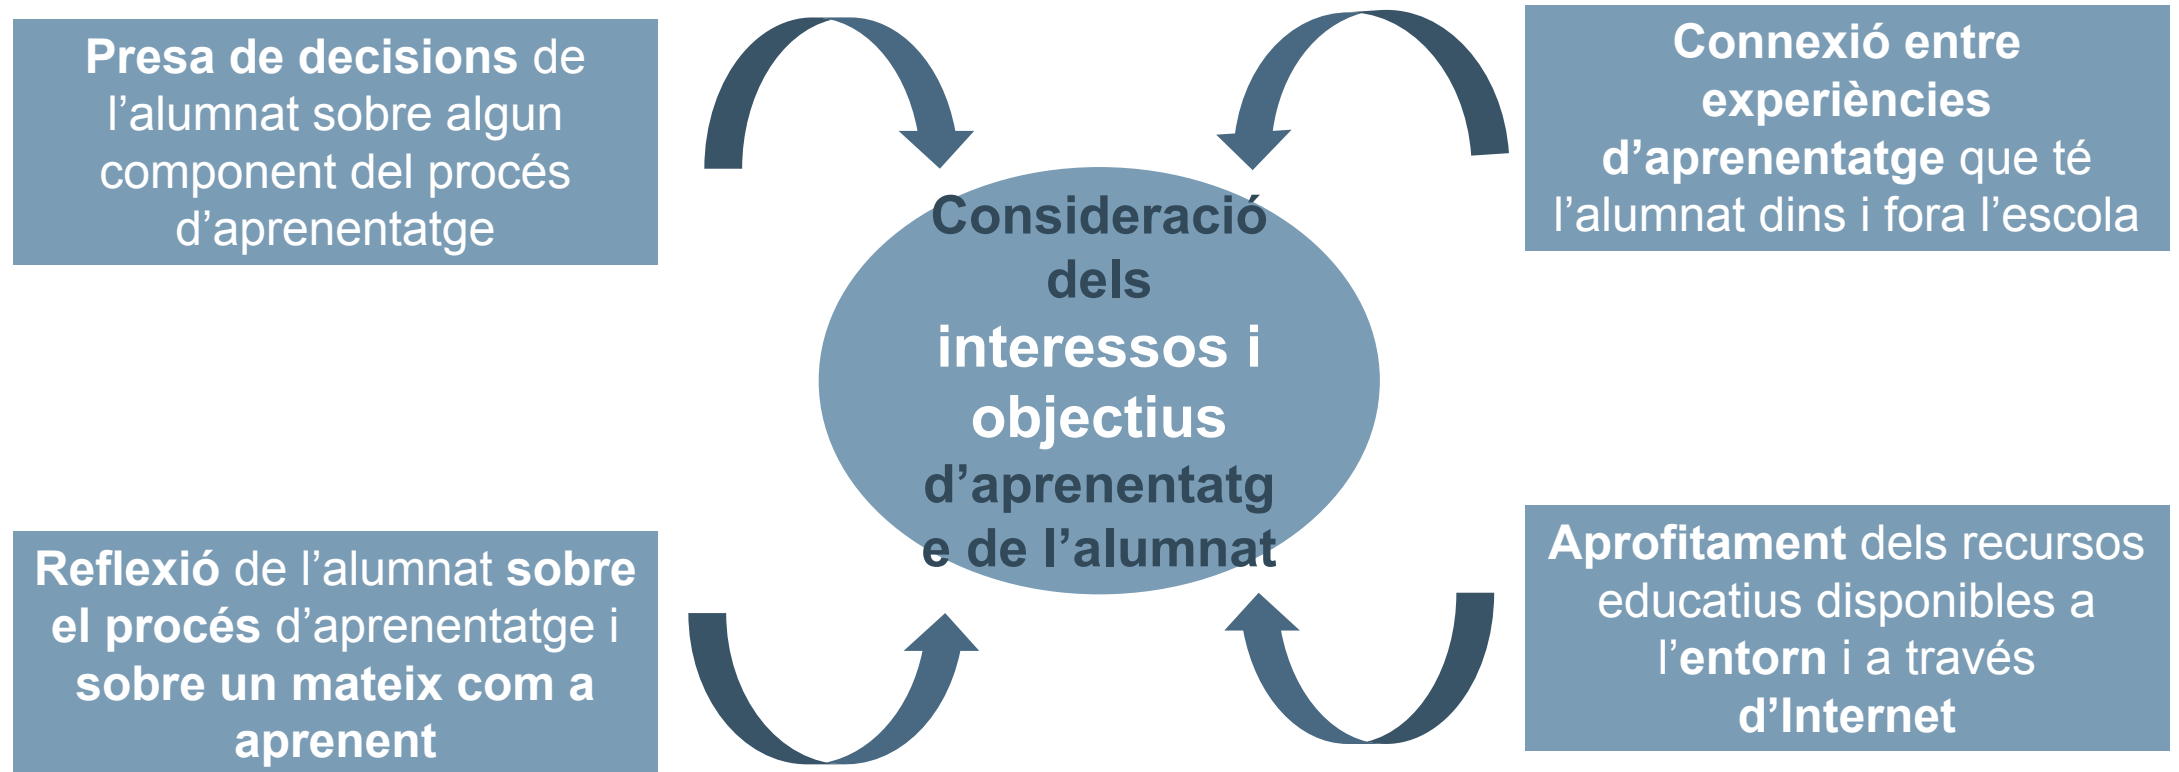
Presa de decisions de l'alumnat sobre algun component del procés d'aprenentatge

Connexió entre experiències d'aprenentatge que té l'alumnat dins i fora l'escola

Consideració dels interessos i objectius d'aprenentatge de l'alumnat

Reflexió de l'alumnat sobre el procés d'aprenentatge i sobre un mateix com a aprenent

Aprofitament dels recursos educatius disponibles a l'entorn i a través d'Internet